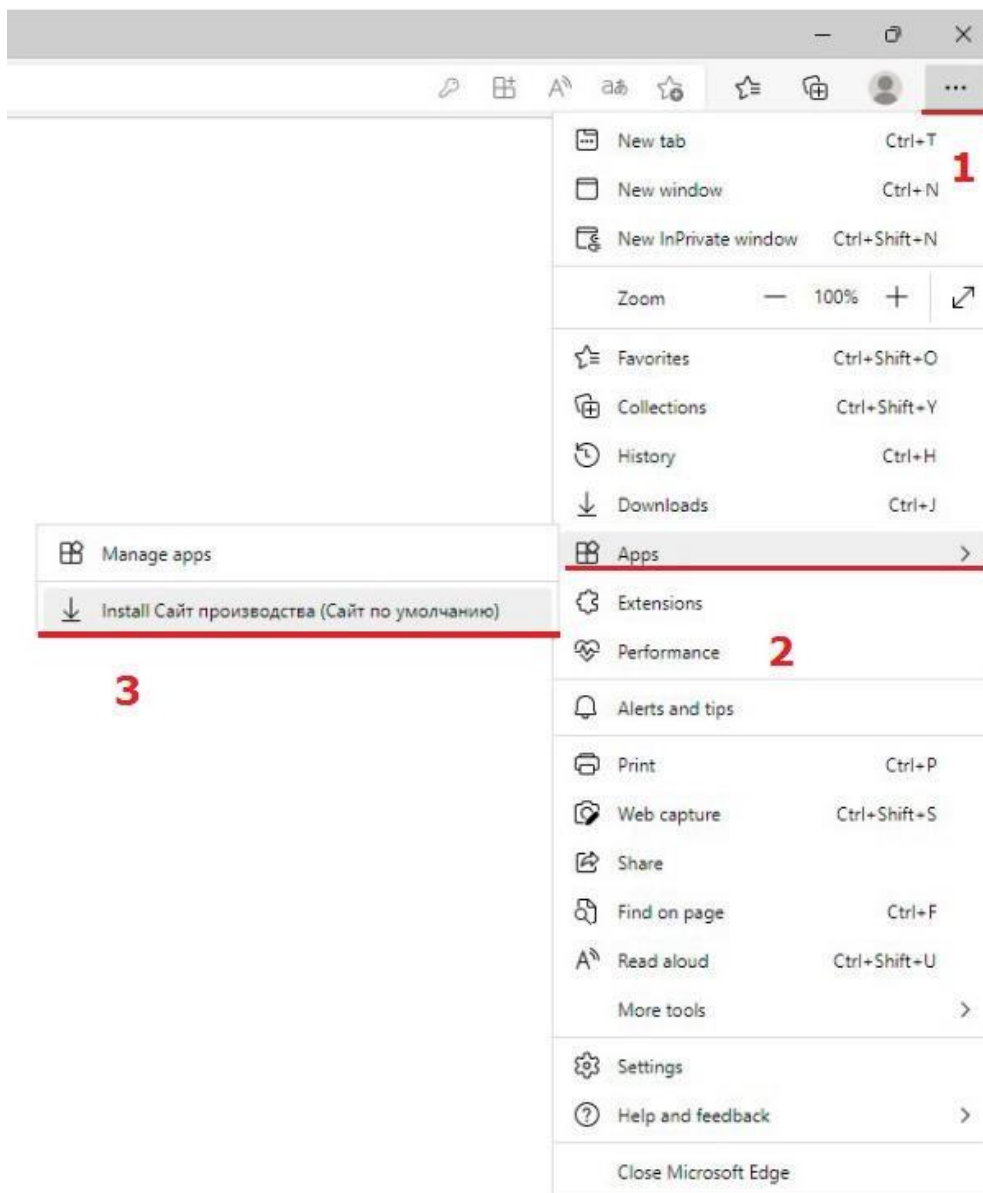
...

New tab Ctrl+T
1
New window Ctrl+N
New InPrivate window Ctrl+Shift+N
Zoom — 100% +
Favorites Ctrl+Shift+O
Collections Ctrl+Shift+Y
History Ctrl+H
Downloads Ctrl+J
Apps >
Extensions
Performance
2
Alerts and tips
Print Ctrl+P
Web capture Ctrl+Shift+S
Share
Find on page Ctrl+F
Read aloud Ctrl+Shift+U
More tools >
Settings
Help and feedback >
Close Microsoft Edge

Manage apps
Install Сайт производства (Сайт по умолчанию)
3